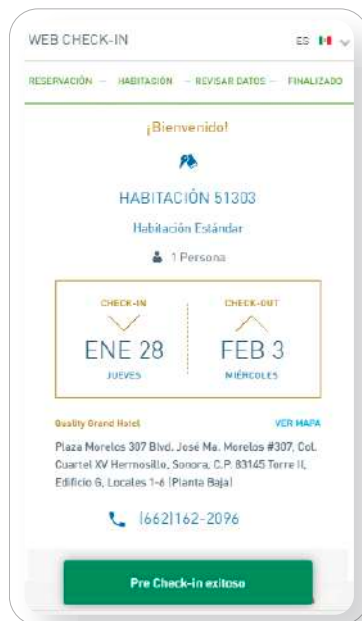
WEB CHECK-IN

ES

RESERVACIÓN — HABITACIÓN — REVISAR DATOS — FINALIZADO

¡Bienvenido!

HABITACIÓN 51303

Habitación Estándar

1 Persona

CHECK-IN

ENE 28

JUEVES

CHECK-OUT

FEB 3

MIÉRCOLES

Quality Grand Hotel

VER MAPA

Plaza Morelos 307 Blvd. José Ma. Morelos #307, Col. Cuartel XV Hermosillo, Sonora, C.P. 83145 Torre II, Edificio G, Locales 1-6 (Planta Baja)

(662)162-2096

Pre Check-in exitoso